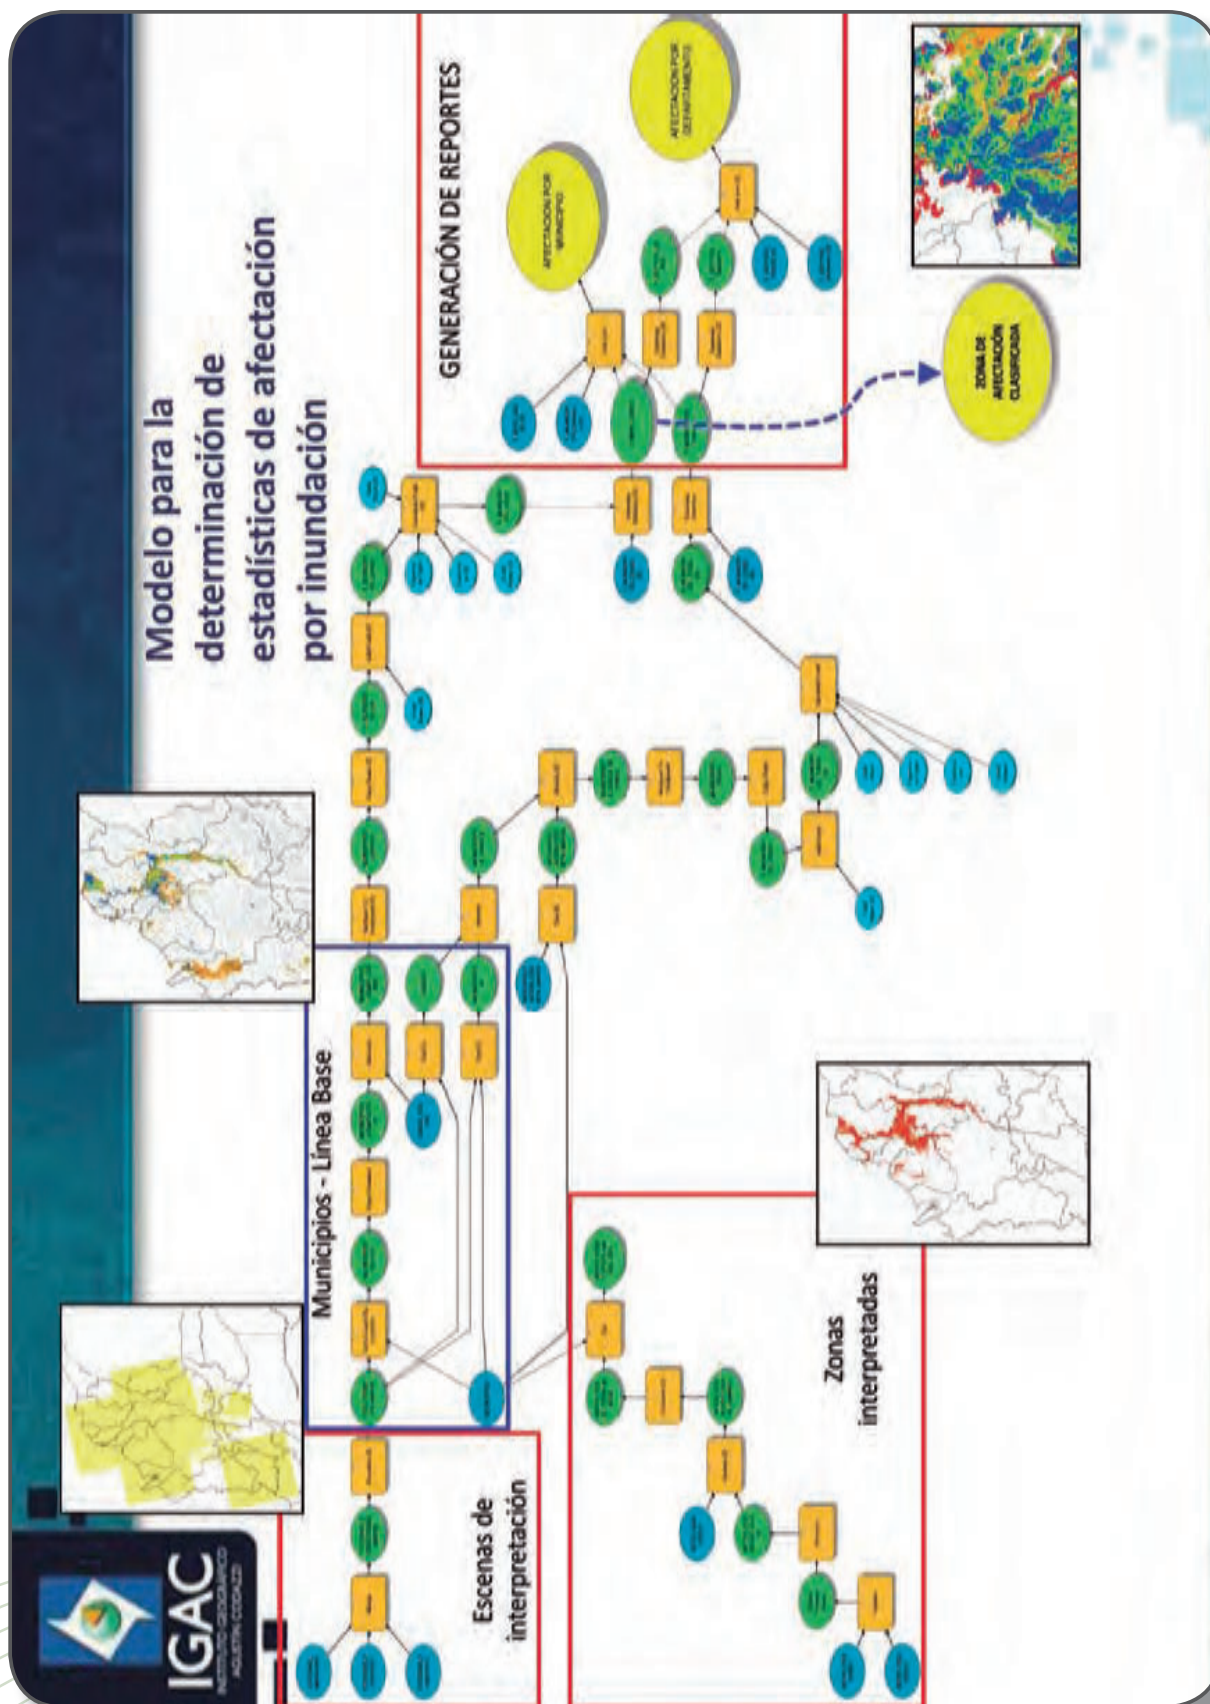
Modelo para la determinación de estadísticas de afectación por inundación

GENERACIÓN DE REPORTES

AFECTACION POR MUNICIPIO

AFECTACION POR DEPARTAMENTO

ZONA DE AFECTACIÓN CLASIFICADA

Municipios - Línea Base

Escenas de interpretación

Zonas interpretadas

IGAC
INSTITUTO GEOGRÁFICO AGUSTÍN CODAZZI